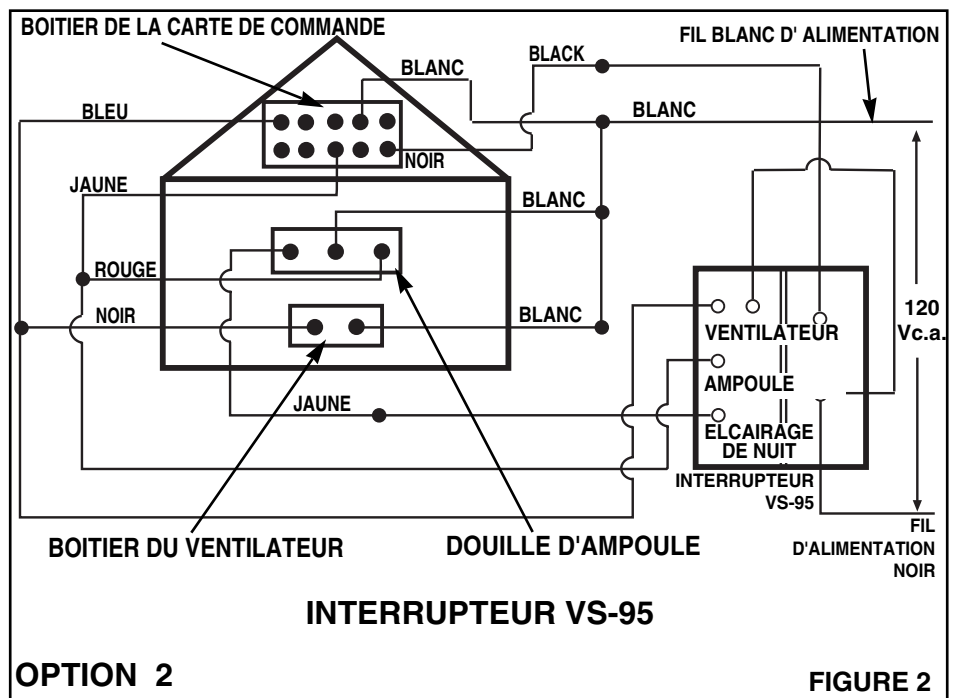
BOITIER DE LA CARTE DE COMMANDE
FIL BLANC D' ALIMENTATION
BLANC
BLACK
BLEU
BLANC
NOIR
JAUNE
BLANC
ROUGE
120 Vc.a.
NOIR
BLANC
VENTILATEUR
AMPOULE
JAUNE
ELCAIRAGE DE NUIT
INTERRUPTEUR VS-95
BOITIER DU VENTILATEUR
DOUILLE D'AMPOULE
FIL D'ALIMENTATION NOIR
INTERRUPTEUR VS-95
OPTION 2
FIGURE 2